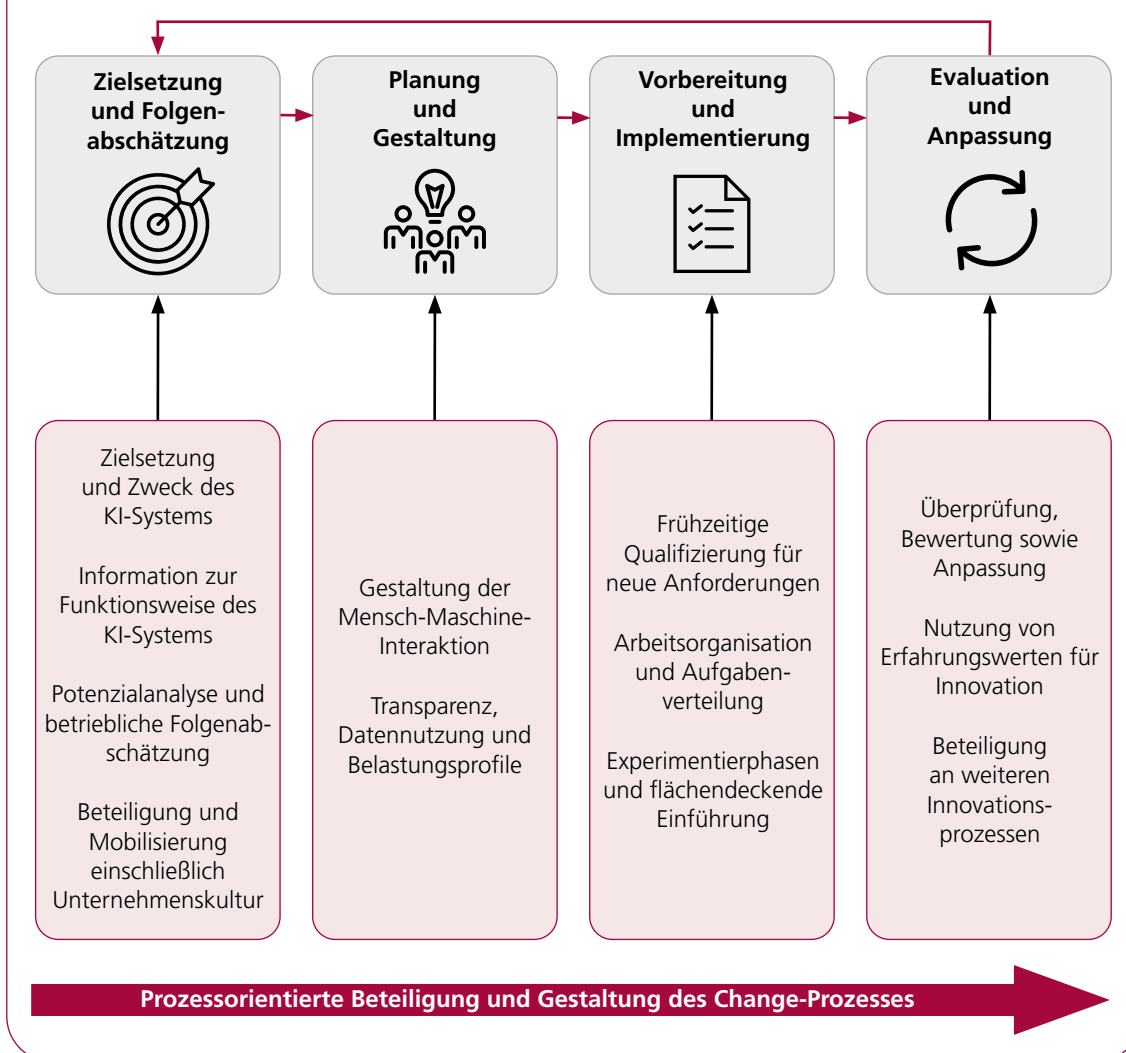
Zielsetzung und Folgenabschätzung

Planung und Gestaltung

Vorbereitung und Implementierung

Evaluation und Anpassung

Zielsetzung und Zweck des KI-Systems

Information zur Funktionsweise des KI-Systems

Potenzialanalyse und betriebliche Folgenabschätzung

Beteiligung und Mobilisierung einschließlich Unternehmenskultur

Gestaltung der Mensch-Maschine-Interaktion

Transparenz, Datennutzung und Belastungsprofile

Frühzeitige Qualifizierung für neue Anforderungen

Arbeitsorganisation und Aufgabenverteilung

Experimentierphasen und flächendeckende Einführung

Überprüfung, Bewertung sowie Anpassung

Nutzung von Erfahrungswerten für Innovation

Beteiligung an weiteren Innovationsprozessen

Prozessorientierte Beteiligung und Gestaltung des Change-Prozesses